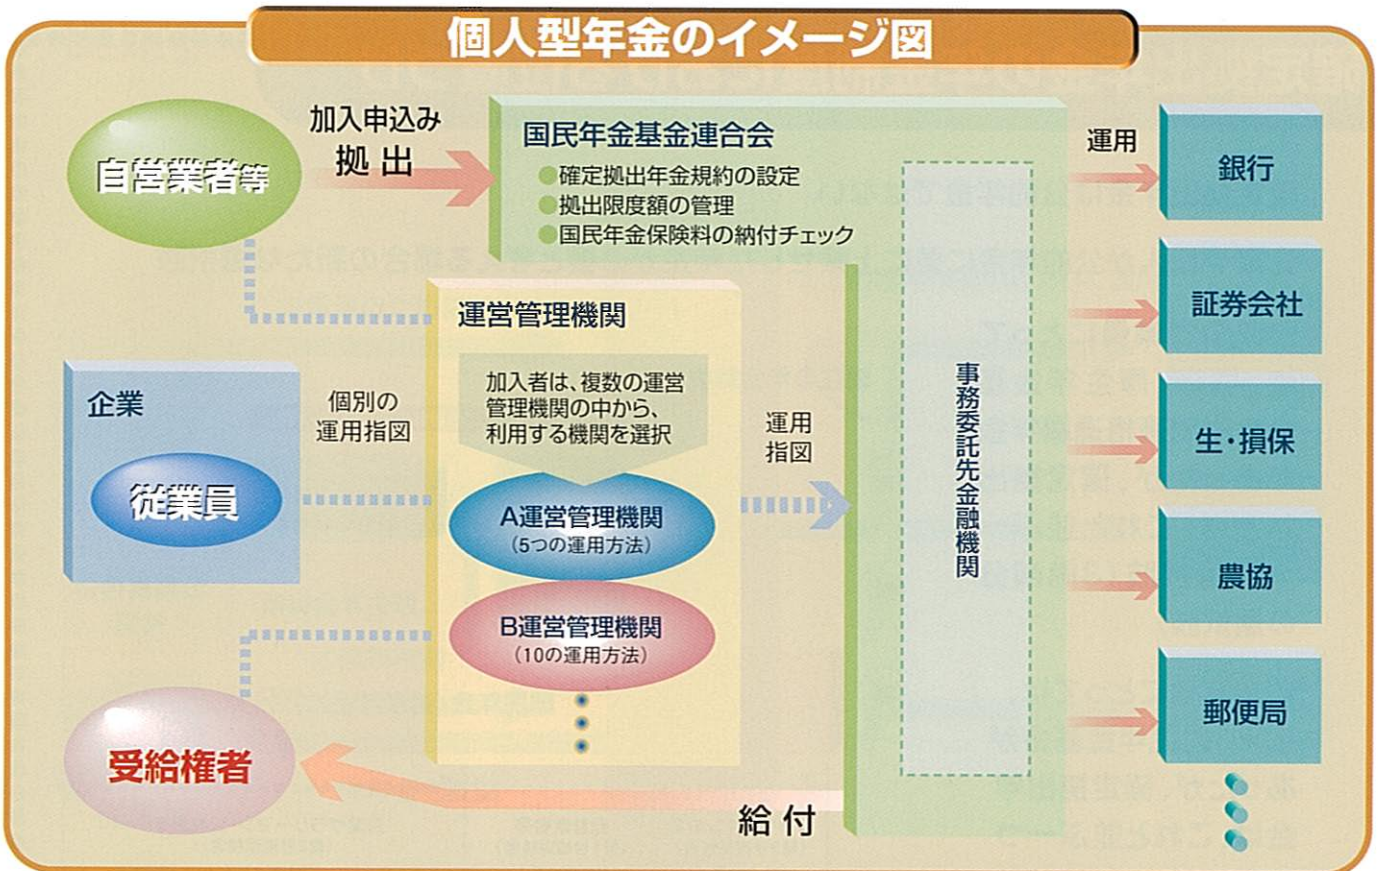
個人型年金のイメージ図

自営業者等

加入申込み
拠出

国民年金基金連合会
●確定拠出年金規約の設定
●拠出限度額の管理
●国民年金保険料の納付チェック

運用

銀行

証券会社

生・損保

農協

郵便局

運営管理機関

加入者は、複数の運営管理機関の中から、利用する機関を選択

企業

従業員

個別の
運用指図

A運営管理機関
（5つの運用方法）

B運営管理機関
（10の運用方法）

運用
指図

事務委託先金融機関

受給権者

給付